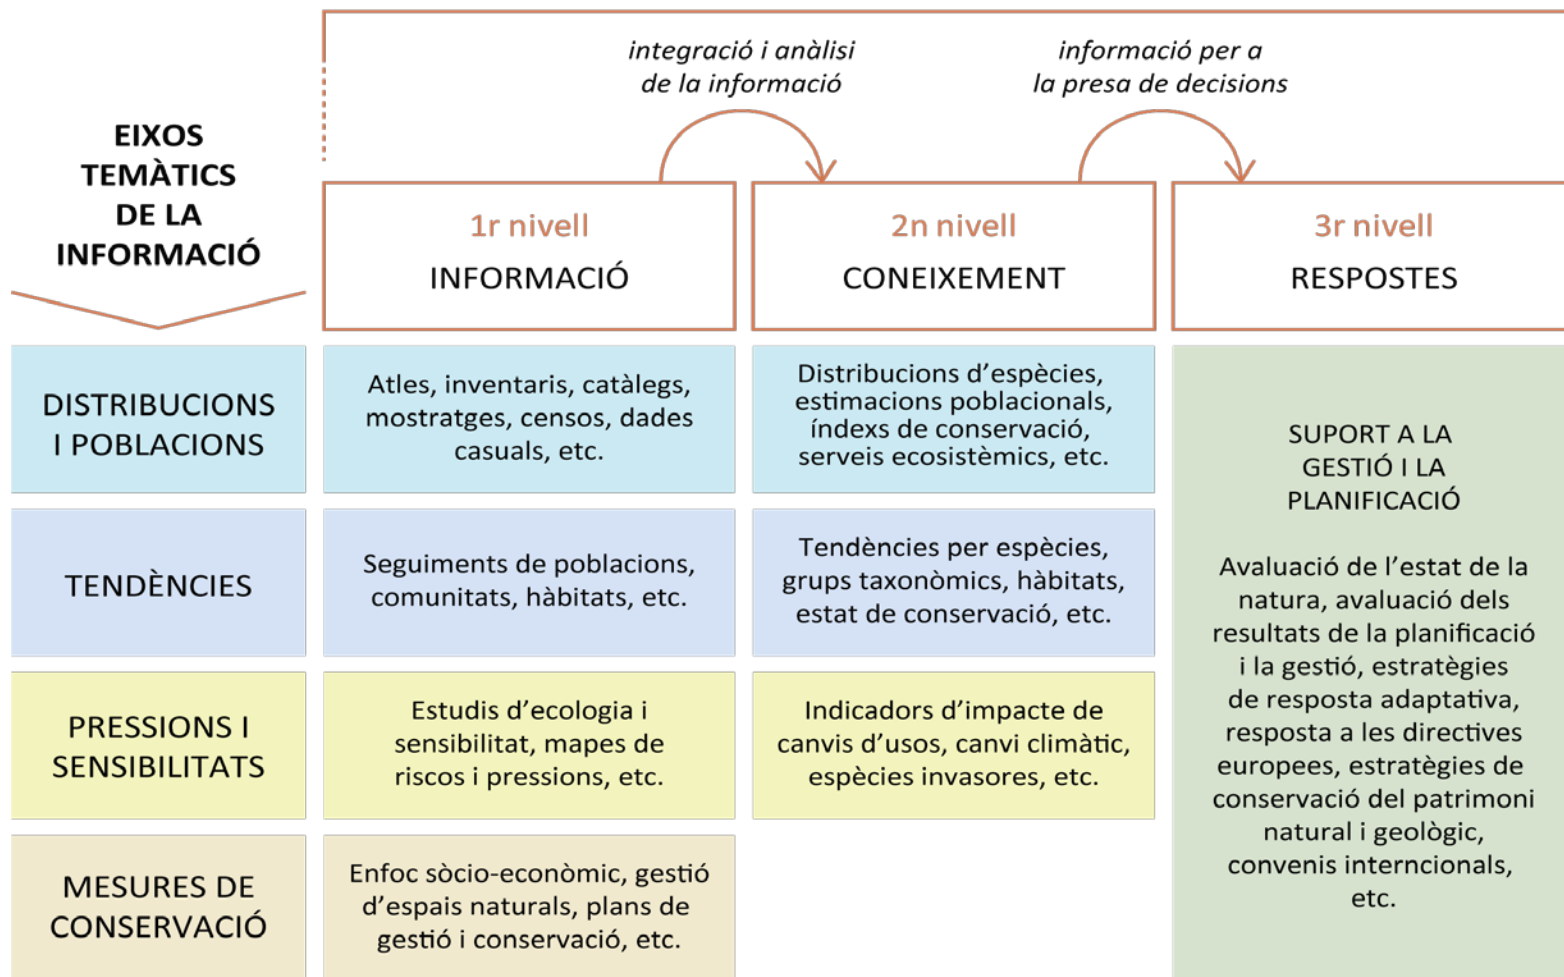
integració i anàlisi de la informació

informació per a la presa de decisions

EIXOS TEMÀTICS DE LA INFORMACIÓ

| | 1r nivell INFORMACIÓ | 2n nivell CONEIXEMENT | 3r nivell RESPOSTES |
|---|---|---|---|
| DISTRIBUCIONS I POBLACIONS | Atles, inventaris, catàlegs, mostratges, censos, dades casuals, etc. | Distribucions d'espècies, estimacions poblacionals, índexs de conservació, serveis ecosistèmics, etc. | SUPORT A LA GESTIÓ I LA PLANIFICACIÓ Avaluació de l'estat de la natura, avaluació dels resultats de la planificació i la gestió, estratègies de resposta adaptativa, resposta a les directives europees, estratègies de conservació del patrimoni natural i geològic, convenis interncionals, etc. |
| TENDÈNCIES | Seguiments de poblacions, comunitats, hàbitats, etc. | Tendències per espècies, grups taxonòmics, hàbitats, estat de conservació, etc. | |
| PRESSIONS I SENSIBILITATS | Estudis d'ecologia i sensibilitat, mapes de riscos i pressions, etc. | Indicadors d'impacte de canvis d'usos, canvi climàtic, espècies invasores, etc. | |
| MESURES DE CONSERVACIÓ | Enfoc sòcio-econòmic, gestió d'espais naturals, plans de gestió i conservació, etc. | | |